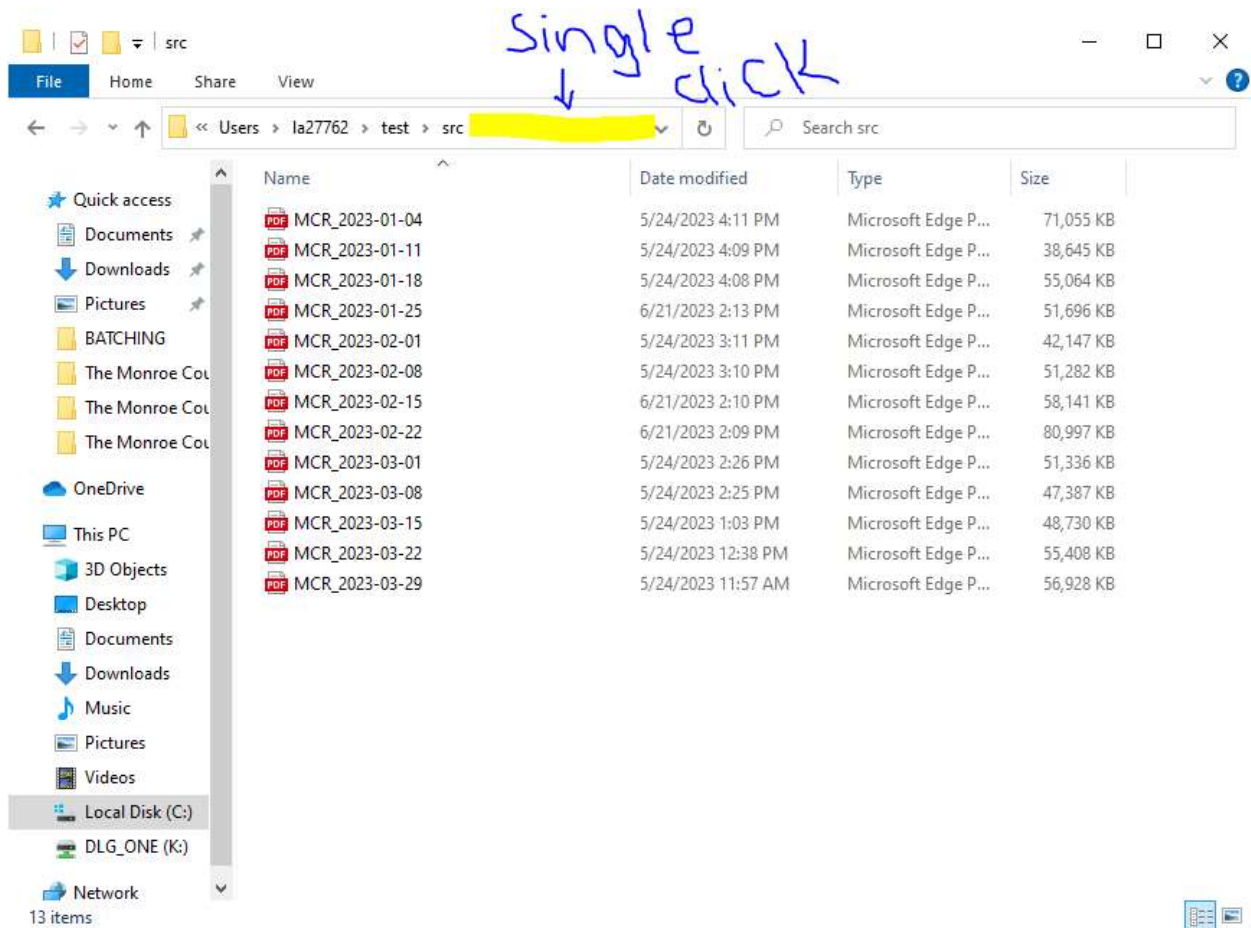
src

File Home Share View

Single click

« Users › la27762 › test › src

Search src

Quick access
Documents
Downloads
Pictures
BATCHING
The Monroe Cou
The Monroe Cou
The Monroe Cou
OneDrive
This PC
3D Objects
Desktop
Documents
Downloads
Music
Pictures
Videos
Local Disk (C:)
DLG_ONE (K:)
Network

| Name | Date modified | Type | Size |
|---|---|---|---|
| MCR_2023-01-04 | 5/24/2023 4:11 PM | Microsoft Edge P... | 71,055 KB |
| MCR_2023-01-11 | 5/24/2023 4:09 PM | Microsoft Edge P... | 38,645 KB |
| MCR_2023-01-18 | 5/24/2023 4:08 PM | Microsoft Edge P... | 55,064 KB |
| MCR_2023-01-25 | 6/21/2023 2:13 PM | Microsoft Edge P... | 51,696 KB |
| MCR_2023-02-01 | 5/24/2023 3:11 PM | Microsoft Edge P... | 42,147 KB |
| MCR_2023-02-08 | 5/24/2023 3:10 PM | Microsoft Edge P... | 51,282 KB |
| MCR_2023-02-15 | 6/21/2023 2:10 PM | Microsoft Edge P... | 58,141 KB |
| MCR_2023-02-22 | 6/21/2023 2:09 PM | Microsoft Edge P... | 80,997 KB |
| MCR_2023-03-01 | 5/24/2023 2:26 PM | Microsoft Edge P... | 51,336 KB |
| MCR_2023-03-08 | 5/24/2023 2:25 PM | Microsoft Edge P... | 47,387 KB |
| MCR_2023-03-15 | 5/24/2023 1:03 PM | Microsoft Edge P... | 48,730 KB |
| MCR_2023-03-22 | 5/24/2023 12:38 PM | Microsoft Edge P... | 55,408 KB |
| MCR_2023-03-29 | 5/24/2023 11:57 AM | Microsoft Edge P... | 56,928 KB |

13 items